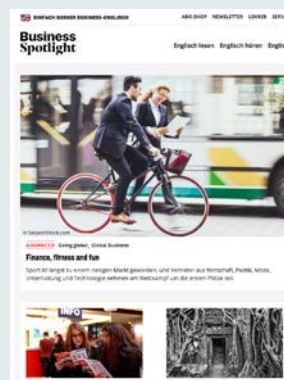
EINFACH BESSER BUSINESS-ENGLISCH ABO SHOP NEWSLETTER LEHRER SERV

Business Spotlight

Englisch lesen Englisch hören Englis

© belyaev/istock.com

ADVANCED Going global, Global Business

Finance, fitness and fun

Sport ist längst zu einem riesigen Markt geworden, und Vertreter aus Wirtschaft, Politik, Mode, Unterhaltung und Technologie wetteifern am Wettkampf um die ersten Plätze teil.

INFO